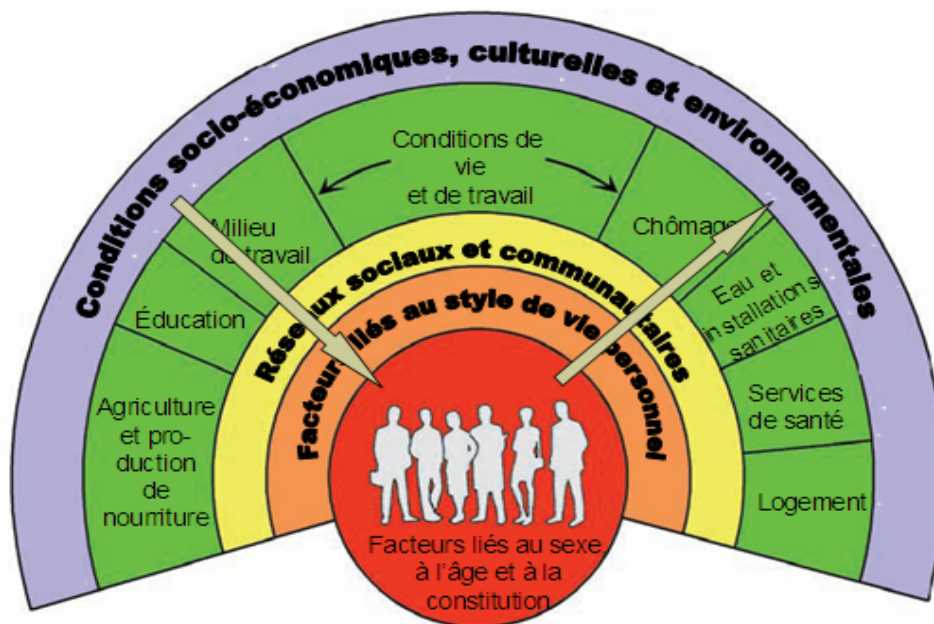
Conditions socio-économiques, culturelles et environnementales

Conditions de vie et de travail

Milieu de travail

Chômage

Éducation

Eau et installations sanitaires

Agriculture et production de nourriture

Services de santé

Logement

Réseaux sociaux et communautaires

Facteurs liés au style de vie personnel

Facteurs liés au sexe à l'âge et à la constitution